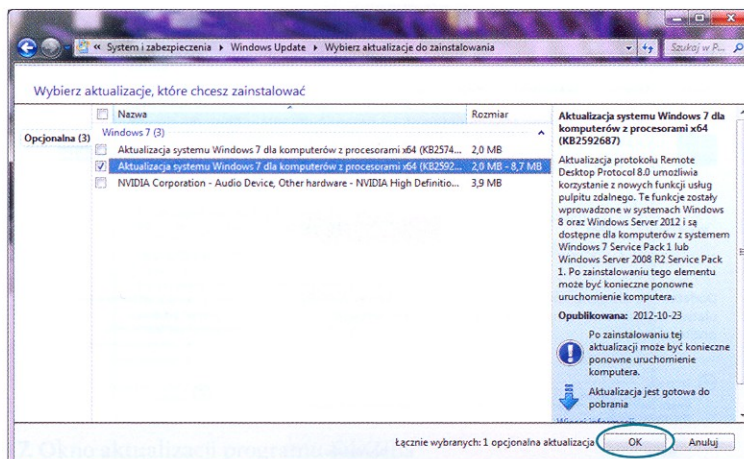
« System i zabezpieczenia ▸ Windows Update ▸ Wybierz aktualizacje do zainstalowania

Szukaj w P...

Wybierz aktualizacje, które chcesz zainstalować

| | Nazwa | Rozmiar |
|---|---|---|
| Opcjonalna (3) | Windows 7 (3) | |
| | Aktualizacja systemu Windows 7 dla komputerów z procesorami x64 (KB2574... | 2,0 MB |
| | Aktualizacja systemu Windows 7 dla komputerów z procesorami x64 (KB2592... | 2,0 MB - 8,7 MB |
| | NVIDIA Corporation - Audio Device, Other hardware - NVIDIA High Definitio... | 3,9 MB |

Aktualizacja systemu Windows 7 dla komputerów z procesorami x64 (KB2592687)

Aktualizacja protokołu Remote Desktop Protocol 8.0 umożliwia korzystanie z nowych funkcji usług pulpitu zdalnego. Te funkcje zostały wprowadzone w systemach Windows 8 oraz Windows Server 2012 i są dostępne dla komputerów z systemem Windows 7 Service Pack 1 lub Windows Server 2008 R2 Service Pack 1. Po zainstalowaniu tego elementu może być konieczne ponowne uruchomienie komputera.

Opublikowana: 2012-10-23

Po zainstalowaniu tej aktualizacji może być konieczne ponowne uruchomienie komputera.

Aktualizacja jest gotowa do pobrania

Więcej informacji

Łącznie wybranych: 1 opcjonalna aktualizacja

OK

Anuluj

7. Okno aktualizacji programu Windows